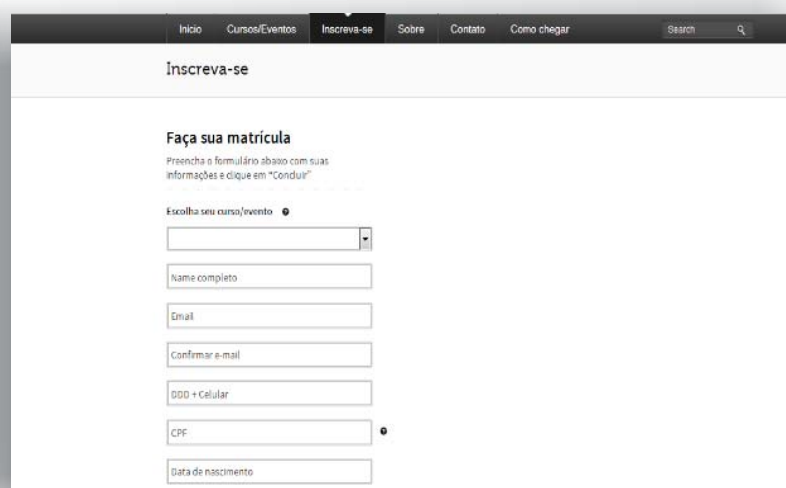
Inicio Cursos/Eventos Inscreva-se Sobre Contato Como chegar Search

Inscreva-se

Faça sua matrícula

Preencha o formulário abaixo com suas informações e clique em "Concluir"

Escolha seu curso/evento

Name completo

Email

Confirmar e-mail

DDD + Celular

CPF

Data de nascimento